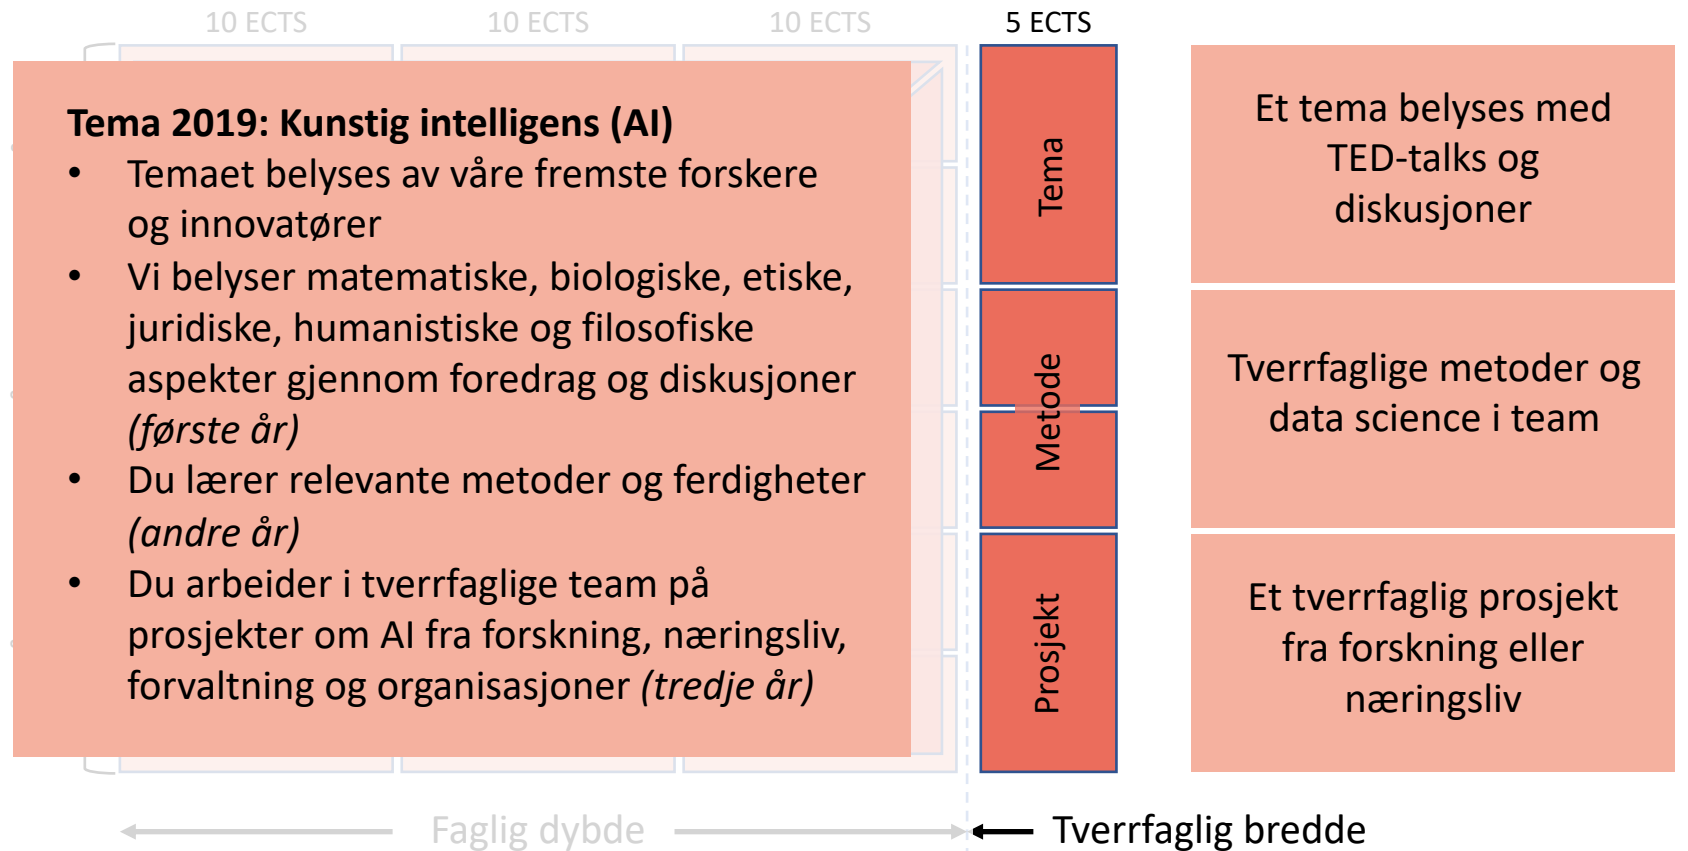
10 ECTS 10 ECTS 10 ECTS 5 ECTS

**Tema 2019: Kunstig intelligens (AI)**

- Temaet belyses av våre fremste forskere og innovatører
- Vi belyser matematiske, biologiske, etiske, juridiske, humanistiske og filosofiske aspekter gjennom foredrag og diskusjoner *(første år)*
- Du lærer relevante metoder og ferdigheter *(andre år)*
- Du arbeider i tverrfaglige team på prosjekter om AI fra forskning, næringsliv, forvaltning og organisasjoner *(tredje år)*

Tema

Metode

Prosjekt

Et tema belyses med TED-talks og diskusjoner

Tverrfaglige metoder og data science i team

Et tverrfaglig prosjekt fra forskning eller næringsliv

Faglig dybde

Tverrfaglig bredde